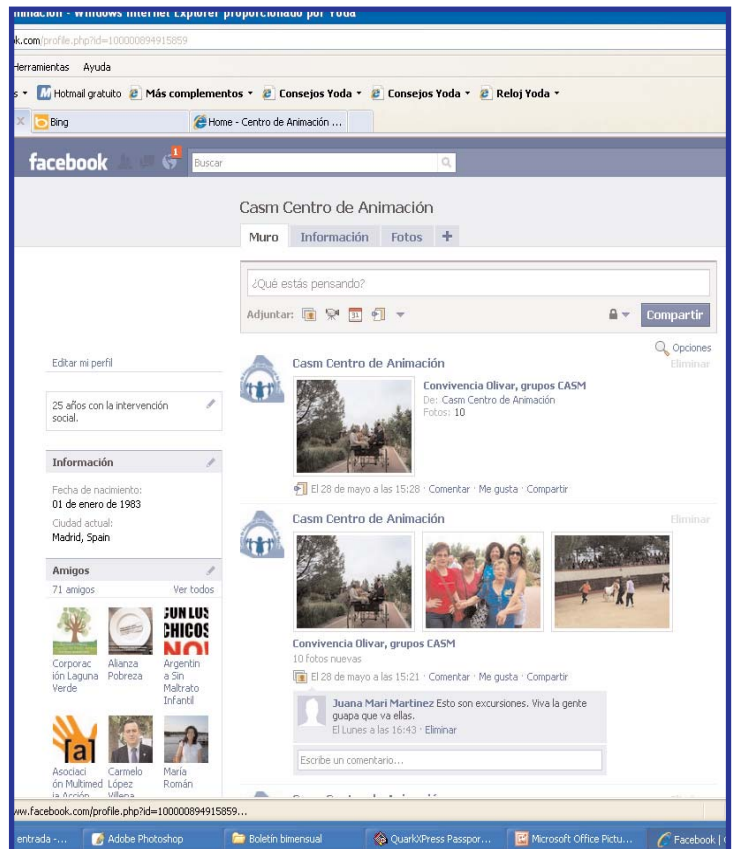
imación - Windows Internet Explorer proporcionado por Yoda

k.com/profile.php?id=100000894915859

Herramientas Ayuda

Hotmail gratuito Más complementos Consejos Yoda Consejos Yoda Reloj Yoda

Bing Home - Centro de Animación ...

facebook 1 Buscar

Casm Centro de Animación

Muro Información Fotos +

¿Qué estás pensando?

Adjuntar: 31 Compartir

Opciones

Editar mi perfil

25 años con la intervención social.

Información

Fecha de nacimiento: 01 de enero de 1983

Ciudad actual: Madrid, Spain

Amigos

71 amigos Ver todos

Corporación Laguna Verde

Alianza Pobreza

CON LOS CHICOS NO! Argentina Sin Maltrato Infantil

Asociación Multimed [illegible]

Carmelo López Villena

María Román

Casm Centro de Animación Eliminar

Convivencia Olivar, grupos CASM
De: Casm Centro de Animación
Fotos: 10

El 28 de mayo a las 15:28 · Comentar · Me gusta · Compartir

Casm Centro de Animación Eliminar

Convivencia Olivar, grupos CASM
10 fotos nuevas

El 28 de mayo a las 15:21 · Comentar · Me gusta · Compartir

Juana Mari Martinez Esto son excursiones. Viva la gente guapa que va ellas.
El Lunes a las 16:43 · Eliminar

Escribe un comentario...

ww.facebook.com/profile.php?id=100000894915859...

entrada -... Adobe Photoshop Boletín bimensual QuarkXPress Passpor... Microsoft Office Pictu... Facebook |